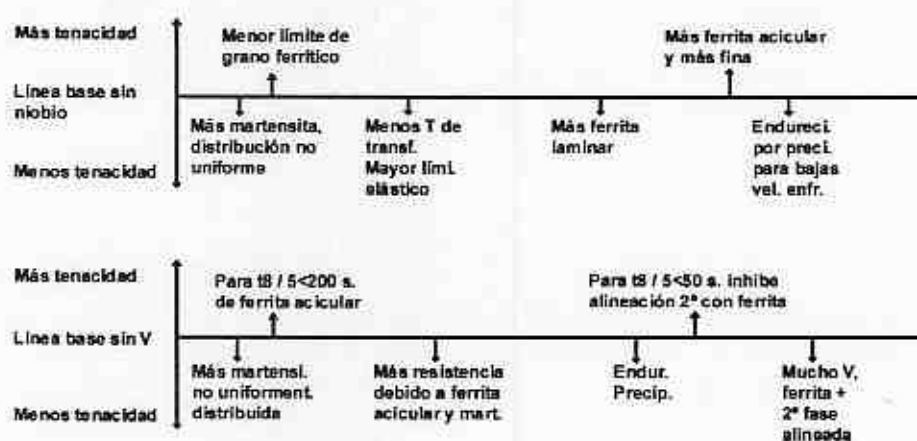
Más tenacidad

Menor límite de grano ferrítico

Más ferrita acicular y más fina

Línea base sin niobio

Más martensita, distribución no uniforme

Menos T de transf. Mayor líml. elástico

Más ferrita laminar

Endureci. por preci. para bajas vel. enfr.

Menos tenacidad

Más tenacidad

Para t8 / 5<200 s. de ferrita acicular

Para t8 / 5<50 s. inhibe alineación 2ª con ferrita

Línea base sin V

Más martensi. no uniforment. distribuida

Más resistencia debido a ferrita acicular y mart.

Endur. Precip.

Mucho V, ferrita + 2ª fase alineada

Menos tenacidad